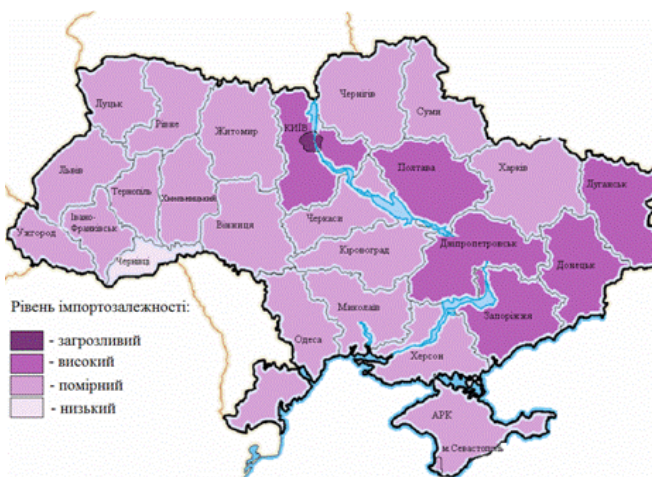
Луцьк
Рівне
Житомир
КИЇВ
Чернігів
Суми
Львів
Тернопіль
Хмельницький
Полтава
Харків
Луганськ
Ужгород
Івано-Франківськ
Чернівці
Вінниця
Черкаси
Кіровоград
Дніпропетровськ
Донецьк
Миколаїв
Запоріжжя
Одеса
Херсон
АРК
м.Севастополь

Рівень імпортозалежності:
- загрозливий
- високий
- помірний
- низький